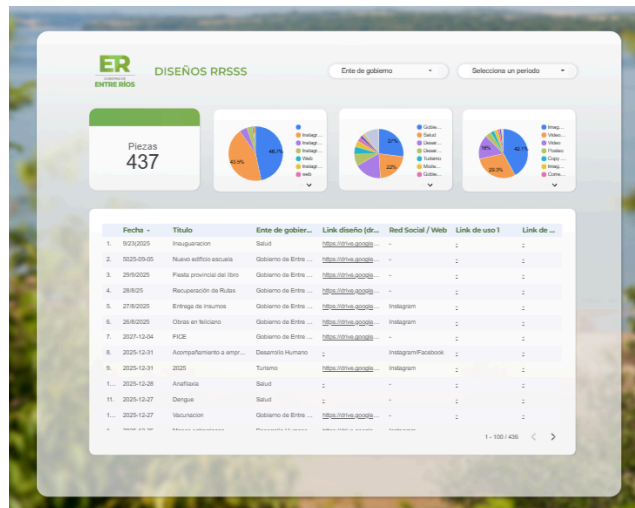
ER
GOBIERNO DE
ENTRE RÍOS

DISEÑOS RRSSS

Ente de gobierno ▾

Selecciona un periodo ▾

Piezas
437

46.7%
42.5%

Instagr...
Instagr...
Instagr...
Web
Instagr...
web

27%
22%

Gobie...
Salud
Desar...
Desar...
Turismo
Museo...
Gobie...

42.1%
29.3%
16%

Imag...
Video...
Video
Posteo
Copy ...
Imag...
Come...

| | Fecha ▾ | Título | Ente de gobier... | Link diseño (dr... | Red Social / Web | Link de uso 1 | Link de ... |
|---|---|---|---|---|---|---|---|
| 1. | 9/23/2025 | Inauguracion | Salud | https://drive.google... | - | - | - |
| 2. | 5025-09-05 | Nuevo edificio escuela | Gobierno de Entre ... | https://drive.google... | - | - | - |
| 3. | 29/9/2025 | Fiesta provincial del libro | Gobierno de Entre ... | https://drive.google... | - | - | - |
| 4. | 28/8/25 | Recuperación de Rutas | Gobierno de Entre ... | https://drive.google... | - | - | - |
| 5. | 27/8/2025 | Entrega de insumos | Gobierno de Entre ... | https://drive.google... | Instagram | - | - |
| 6. | 26/8/2025 | Obras en feliciano | Gobierno de Entre ... | https://drive.google... | Instagram | - | - |
| 7. | 2027-12-04 | FICE | Gobierno de Entre ... | https://drive.google... | - | - | - |
| 8. | 2025-12-31 | Acompañamiento a empr... | Desarrollo Humano | - | Instagram/Facebook | - | - |
| 9. | 2025-12-31 | 2025 | Turismo | https://drive.google... | Instagram | - | - |
| 1... | 2025-12-28 | Anafilaxia | Salud | - | - | - | - |
| 11. | 2025-12-27 | Dengue | Salud | - | - | - | - |
| 1... | 2025-12-27 | Vacunacion | Gobierno de Entre ... | https://drive.google... | - | - | - |

1 - 100 / 436 < >